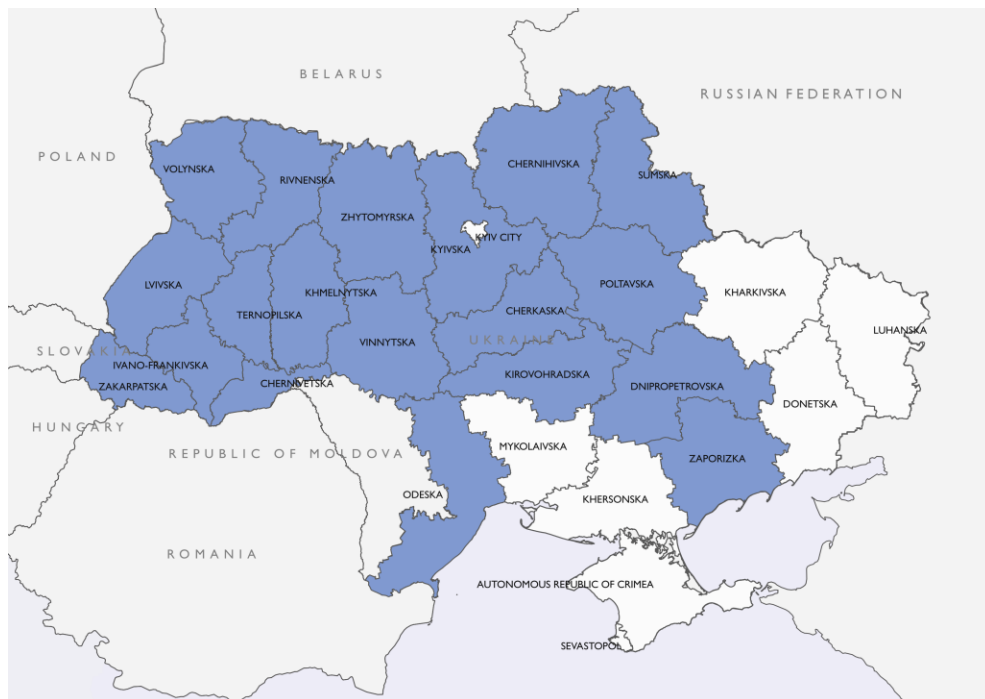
BELARUS
RUSSIAN FEDERATION
POLAND
VOLYNSKA
RIVNENSKA
ZHYTOMYRSKA
CHERNIHIVSKA
SUMSKA
KYIV CITY
KYIVSKA
LVIVSKA
KHMELNYTSKA
TERNOPILSKA
CHERKASKA
POLTAVSKA
KHARKIVSKA
LUHANSKA
SLOVAKIA
IVANO-FRANKIVSKA
VINNYTSKA
UKRAINE
ZAKARPATSKA
CHERNIVETSKA
KIROVOHRADSKA
DNIPROPETROVSKA
DONETSKA
HUNGARY
REPUBLIC OF MOLDOVA
MYKOLAIVSKA
ZAPORIZKA
KHERSONSKA
ODESKA
ROMANIA
AUTONOMOUS REPUBLIC OF CRIMEA
SEVASTOPOL